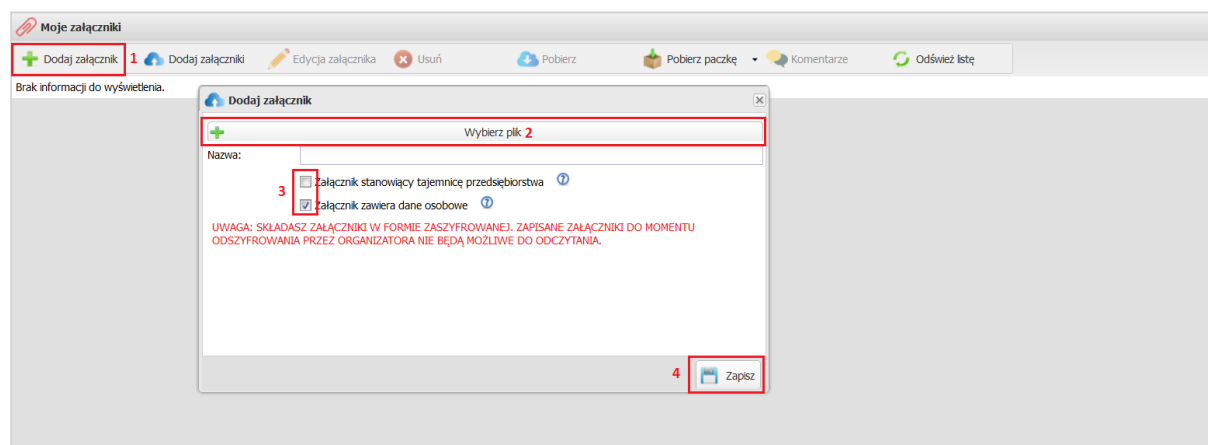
Moje załączniki

Dodaj załącznik 1 Dodaj załączniki Edycja załącznika Usuń Pobierz Pobierz paczkę Komentarze Odśwież listę

Brak informacji do wyświetlenia.

Dodaj załącznik

Wybierz plik 2

Nazwa:

3 Załącznik stanowiący tajemnicę przedsiębiorstwa

Załącznik zawiera dane osobowe

UWAGA: SKŁADASZ ZAŁĄCZNIKI W FORMIE ZASZYFROWANEJ. ZAPISANE ZAŁĄCZNIKI DO MOMENTU ODSZYFROWANIA PRZEZ ORGANIZATORA NIE BĘDĄ MOŻLIWE DO ODCZYTANIA.

4 Zapisz